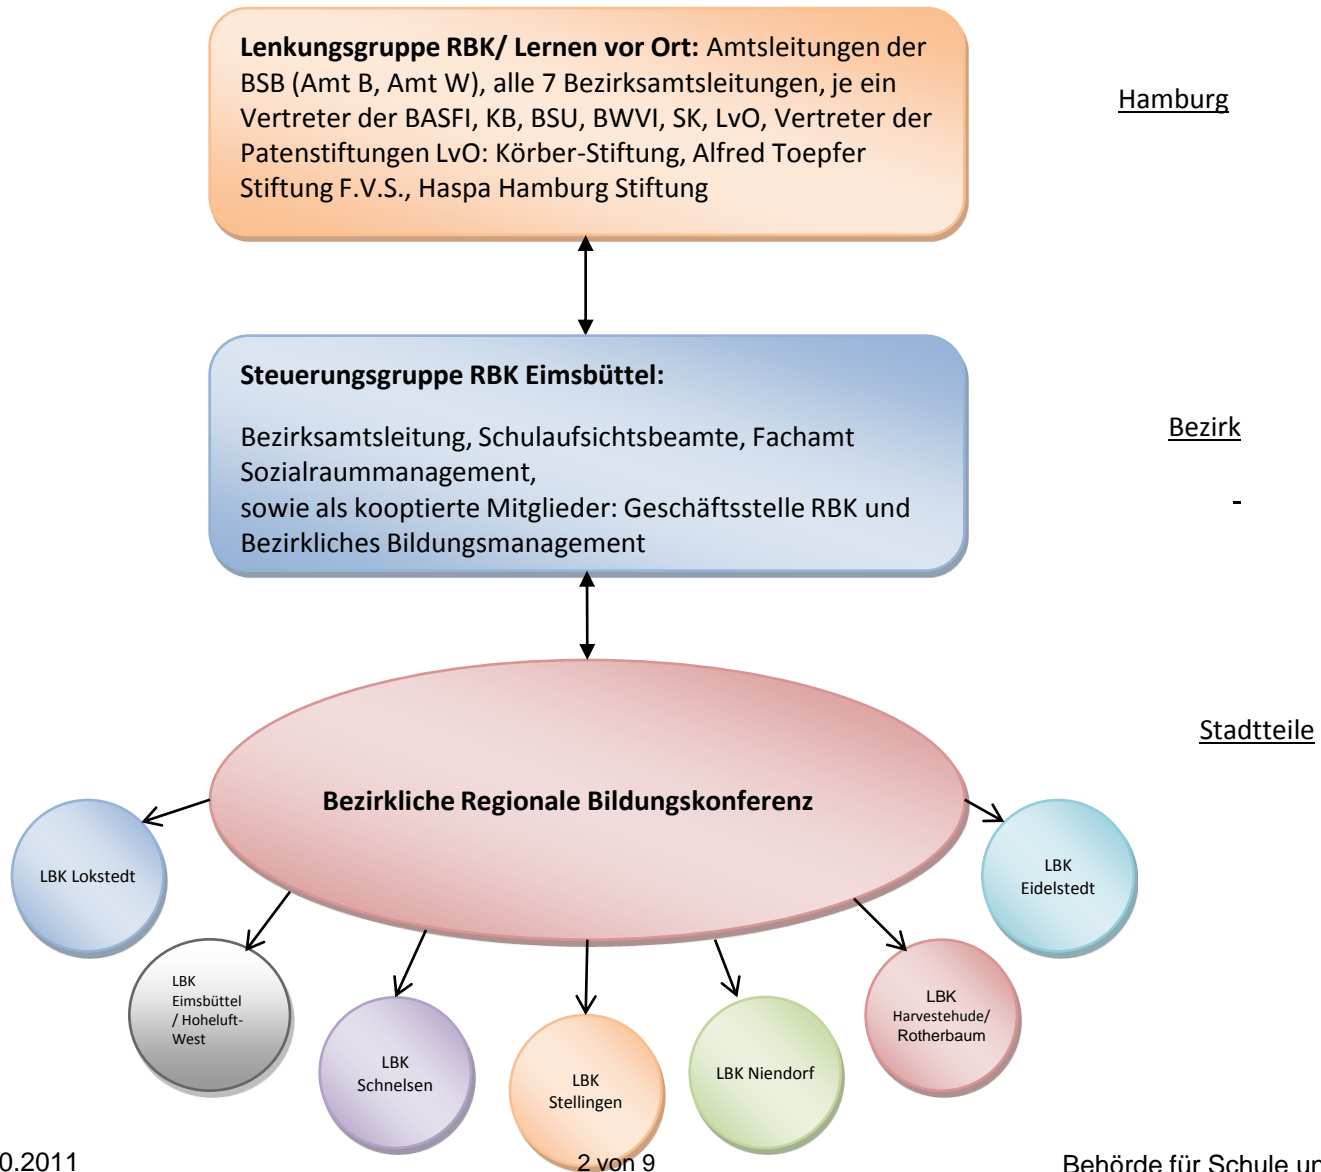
**Lenkungsgruppe RBK/ Lernen vor Ort:** Amtsleitungen der BSB (Amt B, Amt W), alle 7 Bezirksamtsleitungen, je ein Vertreter der BASFI, KB, BSU, BWVI, SK, LvO, Vertreter der Patenstiftungen LvO: Körber-Stiftung, Alfred Toepfer Stiftung F.V.S., Haspa Hamburg Stiftung

Hamburg

**Steuerungsgruppe RBK Eimsbüttel:**

Bezirksamtsleitung, Schulaufsichtsbeamte, Fachamt Sozialraummanagement,
sowie als kooptierte Mitglieder: Geschäftsstelle RBK und Bezirkliches Bildungsmanagement

Bezirk

-

Stadtteile

**Bezirkliche Regionale Bildungskonferenz**

LBK Lokstedt

LBK Eidelstedt

LBK Eimsbüttel / Hoheluft-West

LBK Schnelsen

LBK Stellingen

LBK Niendorf

LBK Harvestehude/ Rotherbaum

0.2011

2 von 9

Behörde für Schule un